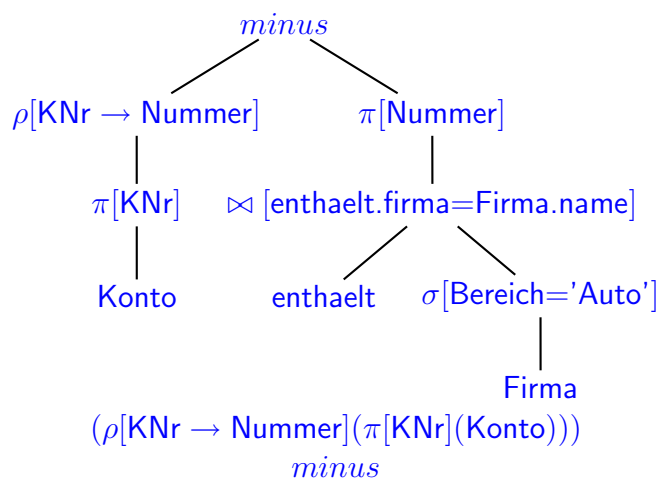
$minus$

$\rho$[KNr $\rightarrow$ Nummer]

$\pi$[Nummer]

$\pi$[KNr]

$\bowtie$ [enthaelt.firma=Firma.name]

Konto

enthaelt

$\sigma$[Bereich='Auto']

Firma

($\rho$[KNr $\rightarrow$ Nummer]($\pi$[KNr](Konto)))

$minus$